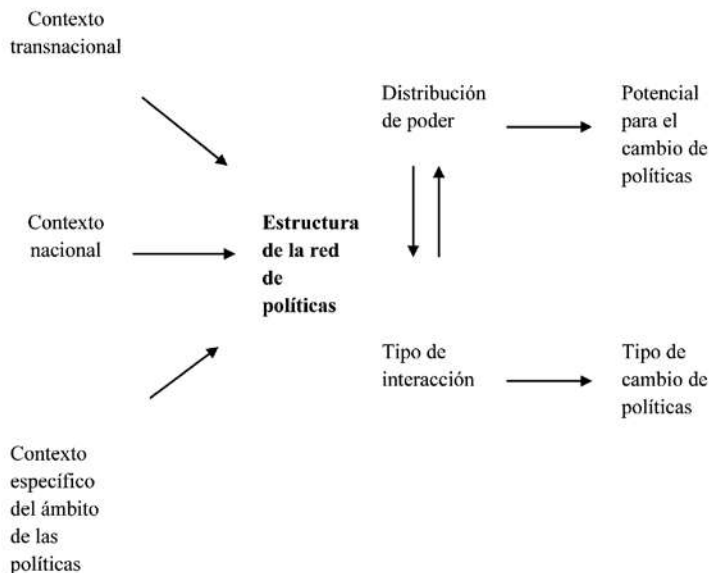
Contexto transnacional

Distribución de poder

Potencial para el cambio de políticas

Contexto nacional

**Estructura de la red de políticas**

Tipo de interacción

Tipo de cambio de políticas

Contexto específico del ámbito de las políticas